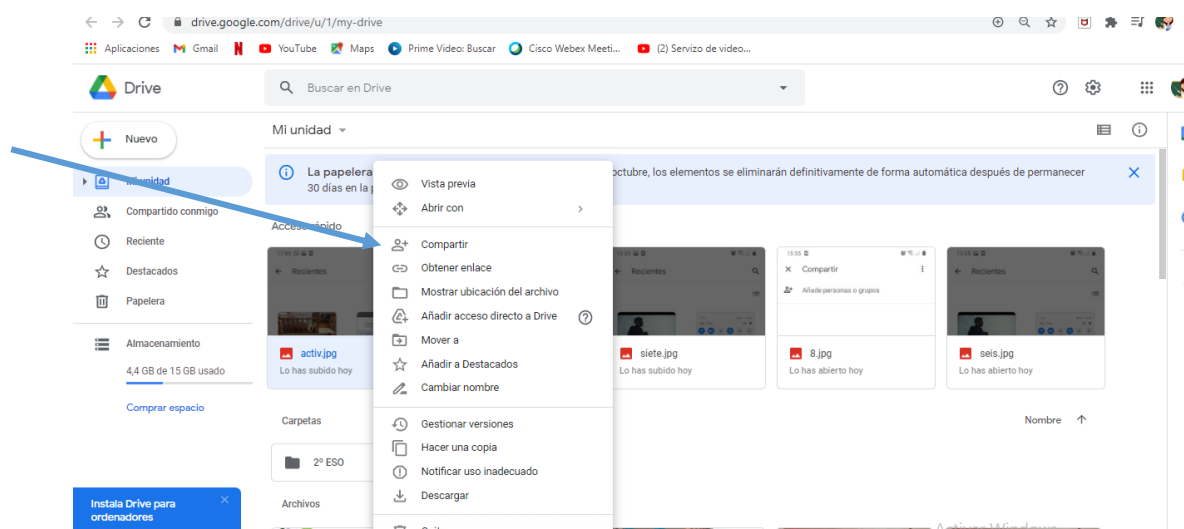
drive.google.com/drive/u/1/my-drive

Aplicaciones Gmail YouTube Maps Prime Video: Buscar Cisco Webex Meeti... (2) Servizo de vídeo...

Drive

Buscar en Drive

Nuevo

Mi unidad

Compartido conmigo

Reciente

Destacados

Papelera

Almacenamiento

4,4 GB de 15 GB usado

Comprar espacio

Instala Drive para ordenadores

Mi unidad

La papelera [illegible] octubre, los elementos se eliminarán definitivamente de forma automática después de permanecer 30 días en la p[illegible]

Acceso rápido

Vista previa
Abrir con
Compartir
Obtener enlace
Mostrar ubicación del archivo
Añadir acceso directo a Drive
Mover a
Añadir a Destacados
Cambiar nombre
Gestionar versiones
Hacer una copia
Notificar uso inadecuado
Descargar

Recientes

activ.jpg
Lo has subido hoy

Recientes

siete.jpg
Lo has subido hoy

Compartir
Añade personas o grupos

8.jpg
Lo has abierto hoy

Recientes

seis.jpg
Lo has abierto hoy

Carpetas

Nombre

2º ESO

Archivos

Activar Windows